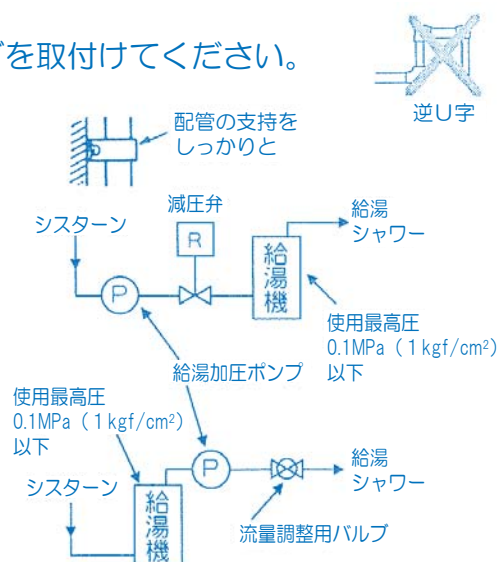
ブを取付けてください。

逆U字

配管の支持をしっかりと

減圧弁

シスターン

R

P

給湯機

給湯シャワー

使用最高圧
0.1MPa（1kgf/cm$^2$）以下

給湯加圧ポンプ

使用最高圧
0.1MPa（1kgf/cm$^2$）以下

シスターン

給湯機

P

給湯シャワー

流量調整用バルブ